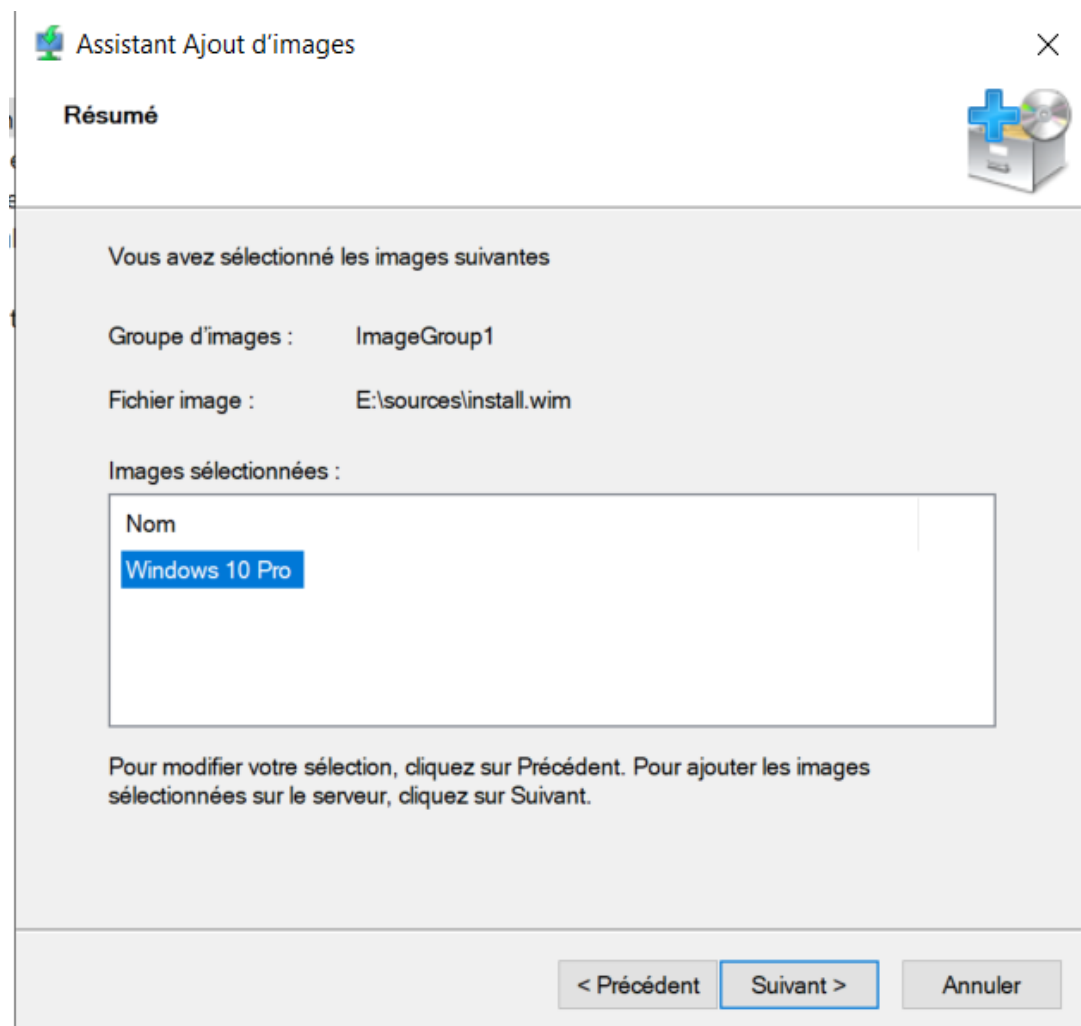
Assistant Ajout d'images

Résumé

Vous avez sélectionné les images suivantes

Groupe d'images : ImageGroup1

Fichier image : E:\sources\install.wim

Images sélectionnées :

Nom
Windows 10 Pro

Pour modifier votre sélection, cliquez sur Précédent. Pour ajouter les images sélectionnées sur le serveur, cliquez sur Suivant.

< Précédent | Suivant > | Annuler